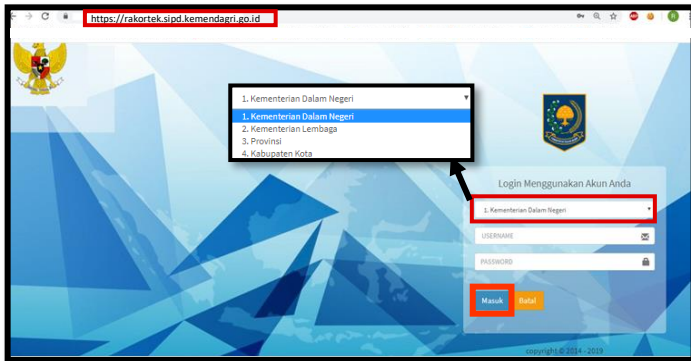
https://rakortek.sipd.kemendagri.go.id

1. Kementerian Dalam Negeri
1. Kementerian Dalam Negeri
2. Kementerian Lembaga
3. Provinsi
4. Kabupaten Kota

Login Menggunakan Akun Anda

1. Kementerian Dalam Negeri

USERNAME

PASSWORD

Masuk
Batal

copyright © 2014 - 2019